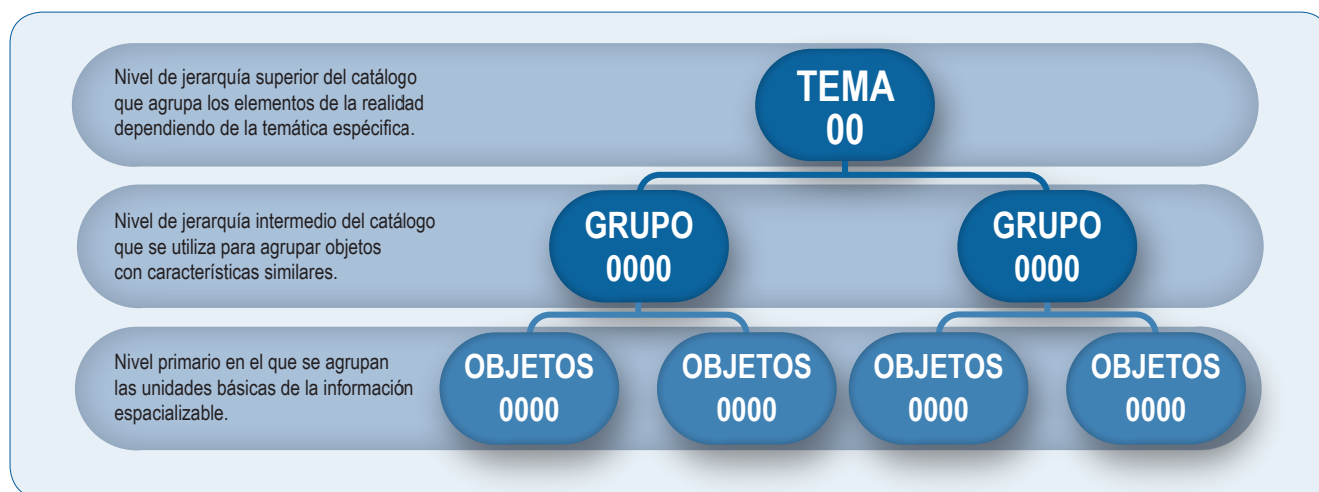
Nivel de jerarquía superior del catálogo que agrupa los elementos de la realidad dependiendo de la temática específica.

TEMA
00

Nivel de jerarquía intermedio del catálogo que se utiliza para agrupar objetos con características similares.

GRUPO
0000

GRUPO
0000

Nivel primario en el que se agrupan las unidades básicas de la información espacializable.

OBJETOS
0000

OBJETOS
0000

OBJETOS
0000

OBJETOS
0000